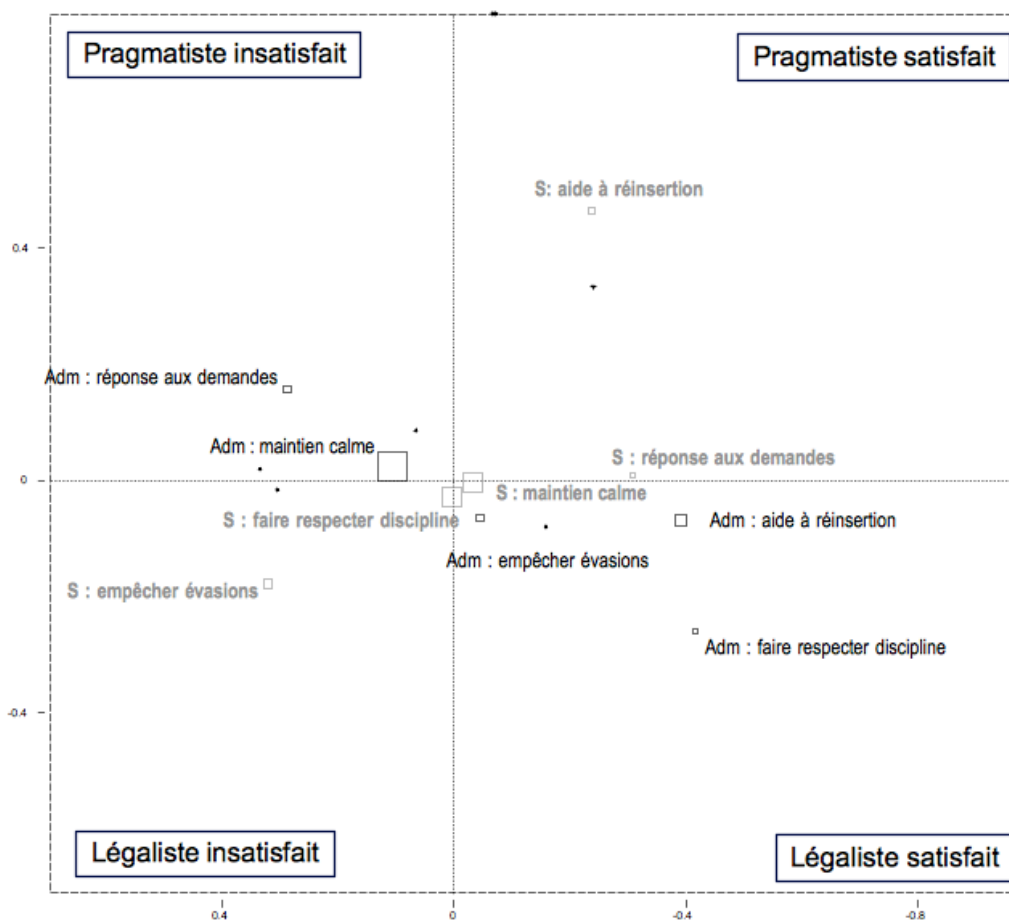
Pragmatiste insatisfait

Pragmatiste satisfait

S: aide à réinsertion

0.4

Adm : réponse aux demandes

Adm : maintien calme

S : réponse aux demandes

0

S : maintien calme

S : faire respecter discipline

Adm : aide à réinsertion

Adm : empêcher évasions

S : empêcher évasions

Adm : faire respecter discipline

-0.4

Légaliste insatisfait

Légaliste satisfait

0.4

0

-0.4

-0.8